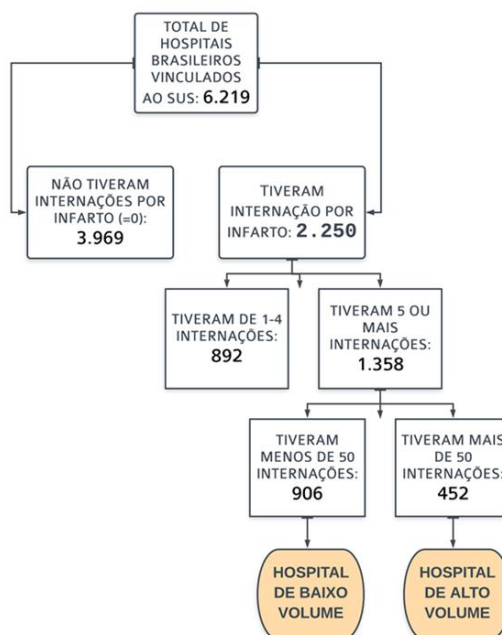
TOTAL DE HOSPITAIS BRASILEIROS VINCULADOS AO SUS: 6.219

NÃO TIVERAM INTERNAÇÕES POR INFARTO (=0): 3.969

TIVERAM INTERNAÇÃO POR INFARTO: 2.250

TIVERAM DE 1-4 INTERNAÇÕES: 892

TIVERAM 5 OU MAIS INTERNAÇÕES: 1.358

TIVERAM MENOS DE 50 INTERNAÇÕES: 906

TIVERAM MAIS DE 50 INTERNAÇÕES: 452

HOSPITAL DE BAIXO VOLUME

HOSPITAL DE ALTO VOLUME